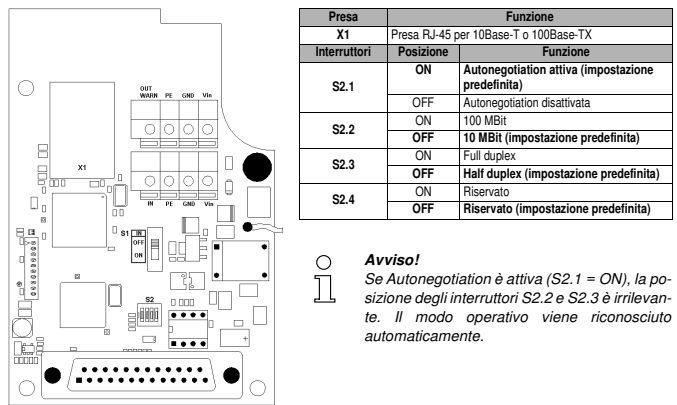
OUT WARN PE GND Vin

X1

IN PE GND Vin

S1 IN OFF ON

S2

| Presa | Funzione | |
|---|---|---|
| X1 | Presa RJ-45 per 10Base-T o 100Base-TX | |
| Interruttori | Posizione | Funzione |
| S2.1 | ON | Autonegotiation attiva (impostazione predefinita) |
| | OFF | Autonegotiation disattivata |
| S2.2 | ON | 100 MBit |
| | OFF | 10 MBit (impostazione predefinita) |
| S2.3 | ON | Full duplex |
| | OFF | Half duplex (impostazione predefinita) |
| S2.4 | ON | Riservato |
| | OFF | Riservato (impostazione predefinita) |

Avviso!

Se Autonegotiation è attiva (S2.1 = ON), la posizione degli interruttori S2.2 e S2.3 è irrilevante. Il modo operativo viene riconosciuto automaticamente.